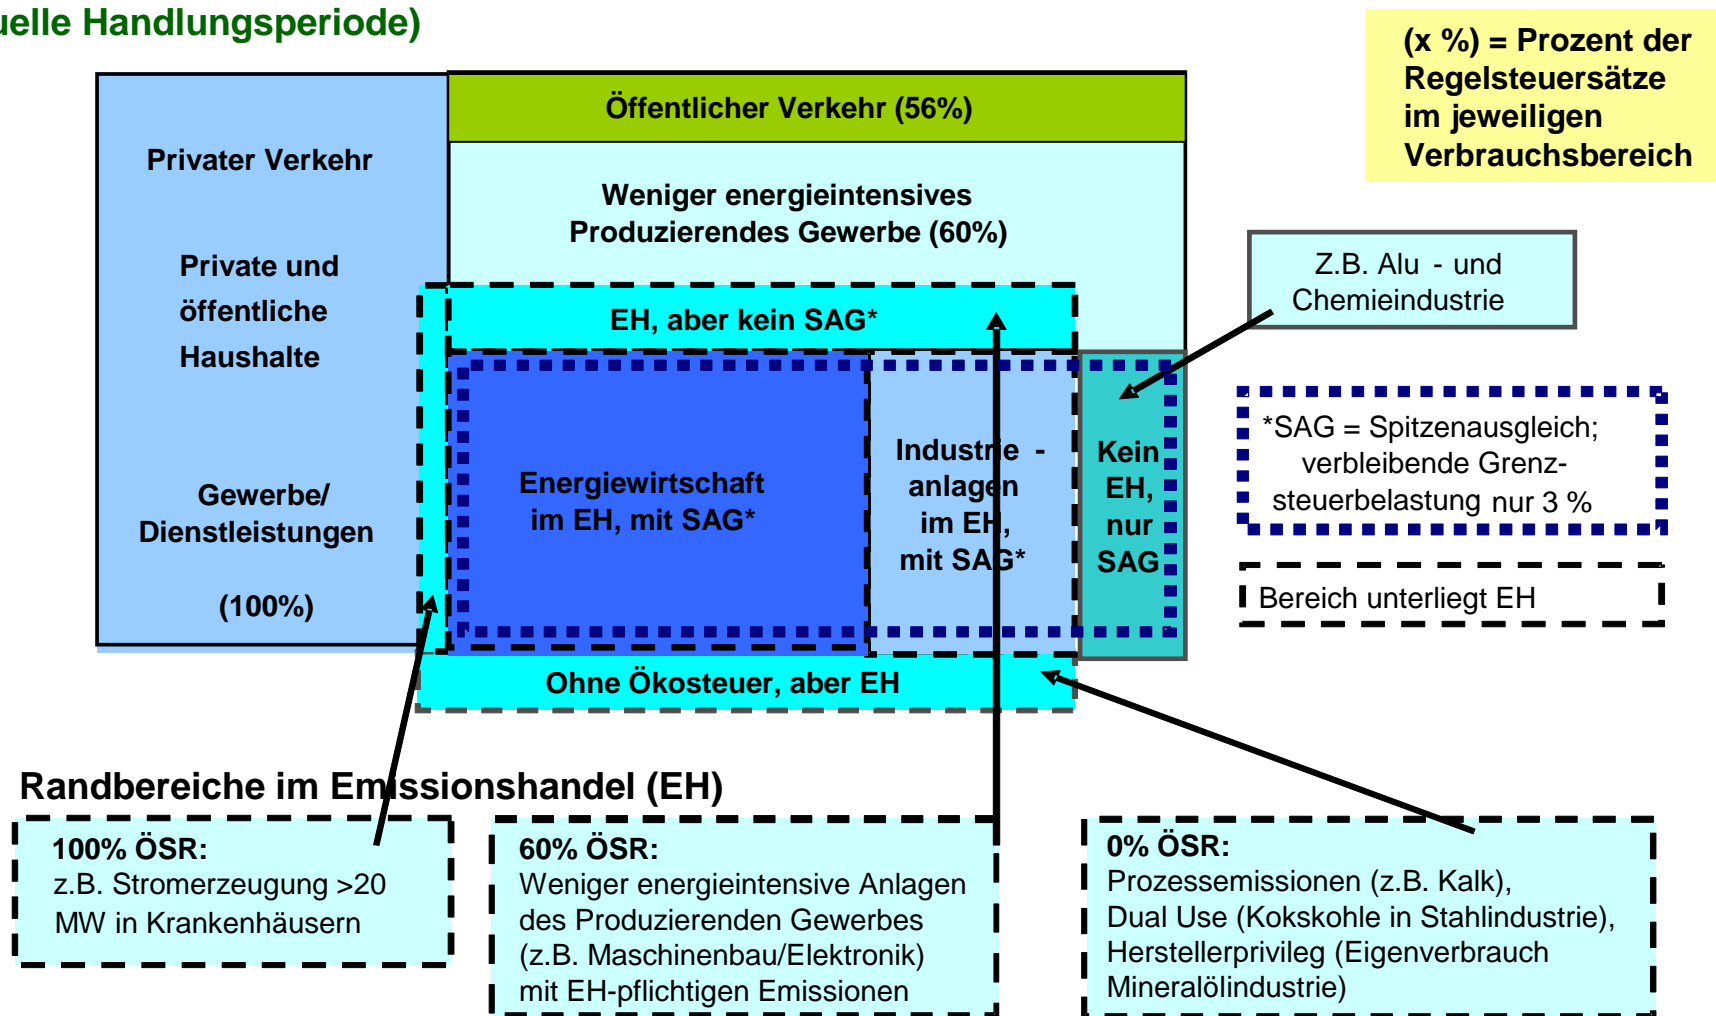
uelle Handlungsperiode)

(x %) = Prozent der Regelsteuersätze im jeweiligen Verbrauchsbereich

Privater Verkehr

Private und öffentliche Haushalte

Gewerbe/ Dienstleistungen

(100%)

Öffentlicher Verkehr (56%)

Weniger energieintensives Produzierendes Gewerbe (60%)

EH, aber kein SAG*

Energiewirtschaft im EH, mit SAG*

Industrie - anlagen im EH, mit SAG*

Kein EH, nur SAG

Ohne Ökosteuer, aber EH

Z.B. Alu - und Chemieindustrie

*SAG = Spitzenausgleich; verbleibende Grenzsteuerbelastung nur 3 %

Bereich unterliegt EH

Randbereiche im Emissionshandel (EH)

100% ÖSR:
z.B. Stromerzeugung >20 MW in Krankenhäusern

60% ÖSR:
Weniger energieintensive Anlagen des Produzierenden Gewerbes (z.B. Maschinenbau/Elektronik) mit EH-pflichtigen Emissionen

0% ÖSR:
Prozessemissionen (z.B. Kalk), Dual Use (Kokskohle in Stahlindustrie), Herstellerprivileg (Eigenverbrauch Mineralölindustrie)